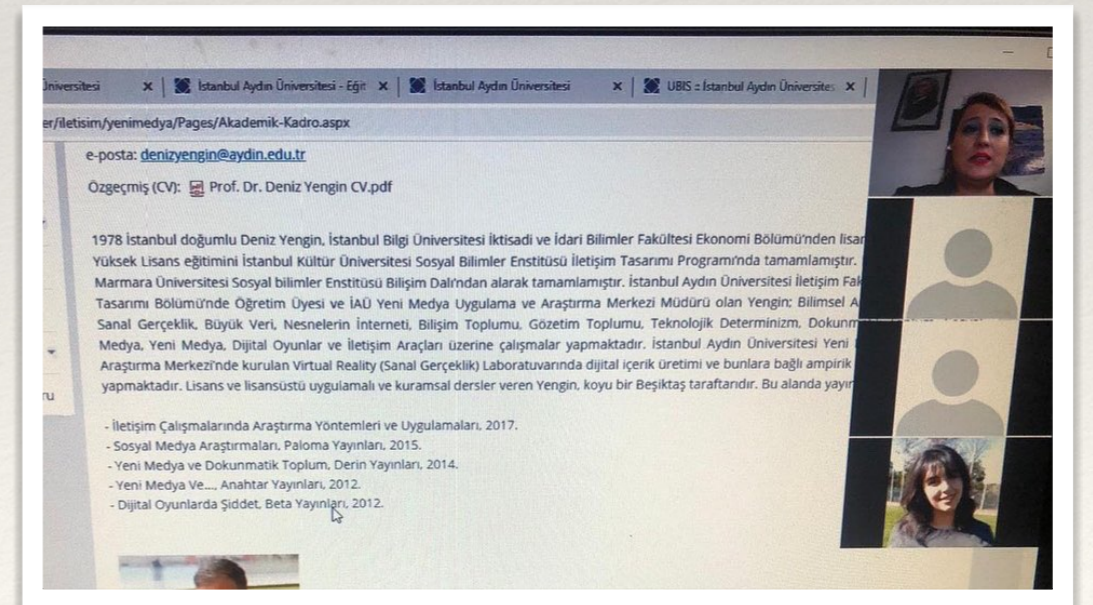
Üniversitesi × İstanbul Aydın Üniversitesi - Eğit × İstanbul Aydın Üniversitesi × UBIS :: İstanbul Aydın Üniversites ×

er/iletisim/yenimedya/Pages/Akademik-Kadro.aspx

e-posta: denizyengin@aydin.edu.tr

Özgeçmiş (CV): Prof. Dr. Deniz Yengin CV.pdf

1978 İstanbul doğumlu Deniz Yengin, İstanbul Bilgi Üniversitesi İktisadi ve İdari Bilimler Fakültesi Ekonomi Bölümü'nden lisan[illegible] Yüksek Lisans eğitimini İstanbul Kültür Üniversitesi Sosyal Bilimler Enstitüsü İletişim Tasarımı Programı'nda tamamlamıştır. Marmara Üniversitesi Sosyal bilimler Enstitüsü Bilişim Dalı'ndan alarak tamamlamıştır. İstanbul Aydın Üniversitesi İletişim Fak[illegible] Tasarımı Bölümü'nde Öğretim Üyesi ve İAÜ Yeni Medya Uygulama ve Araştırma Merkezi Müdürü olan Yengin: Bilimsel A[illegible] Sanal Gerçeklik, Büyük Veri, Nesnelerin İnterneti, Bilişim Toplumu, Gözetim Toplumu, Teknolojik Determinizm, Dokun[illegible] Medya, Yeni Medya, Dijital Oyunlar ve İletişim Araçları üzerine çalışmalar yapmaktadır. İstanbul Aydın Üniversitesi Yeni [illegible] Araştırma Merkezi'nde kurulan Virtual Reality (Sanal Gerçeklik) Laboratuvarında dijital içerik üretimi ve bunlara bağlı ampirik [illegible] yapmaktadır. Lisans ve lisansüstü uygulamalı ve kuramsal dersler veren Yengin, koyu bir Beşiktaş taraftarıdır. Bu alanda yayı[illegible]

ru

- İletişim Çalışmalarında Araştırma Yöntemleri ve Uygulamaları, 2017.
- Sosyal Medya Araştırmaları, Paloma Yayınları, 2015.
- Yeni Medya ve Dokunmatik Toplum, Derin Yayınları, 2014.
- Yeni Medya Ve...., Anahtar Yayınları, 2012.
- Dijital Oyunlarda Şiddet, Beta Yayınları, 2012.